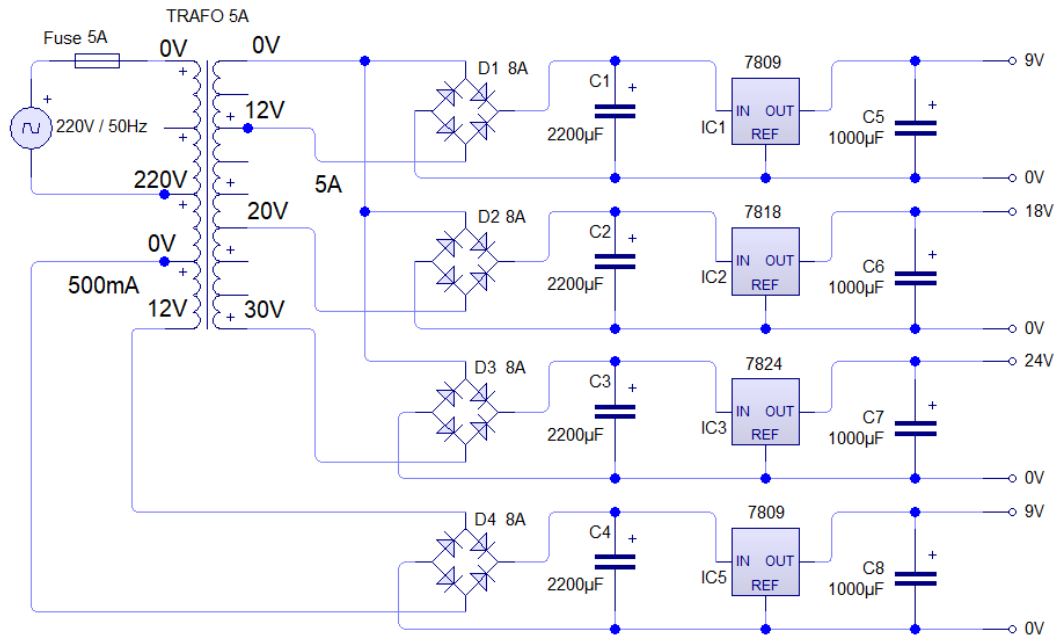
TRAFO 5A
Fuse 5A
0V
0V
220V / 50Hz
12V
220V
5A
20V
0V
500mA
12V
30V
D1 8A
C1
2200µF
7809
IN OUT
IC1
REF
C5
1000µF
9V
0V
D2 8A
C2
2200µF
7818
IN OUT
IC2
REF
C6
1000µF
18V
0V
D3 8A
C3
2200µF
7824
IN OUT
IC3
REF
C7
1000µF
24V
0V
D4 8A
C4
2200µF
7809
IN OUT
IC5
REF
C8
1000µF
9V
0V